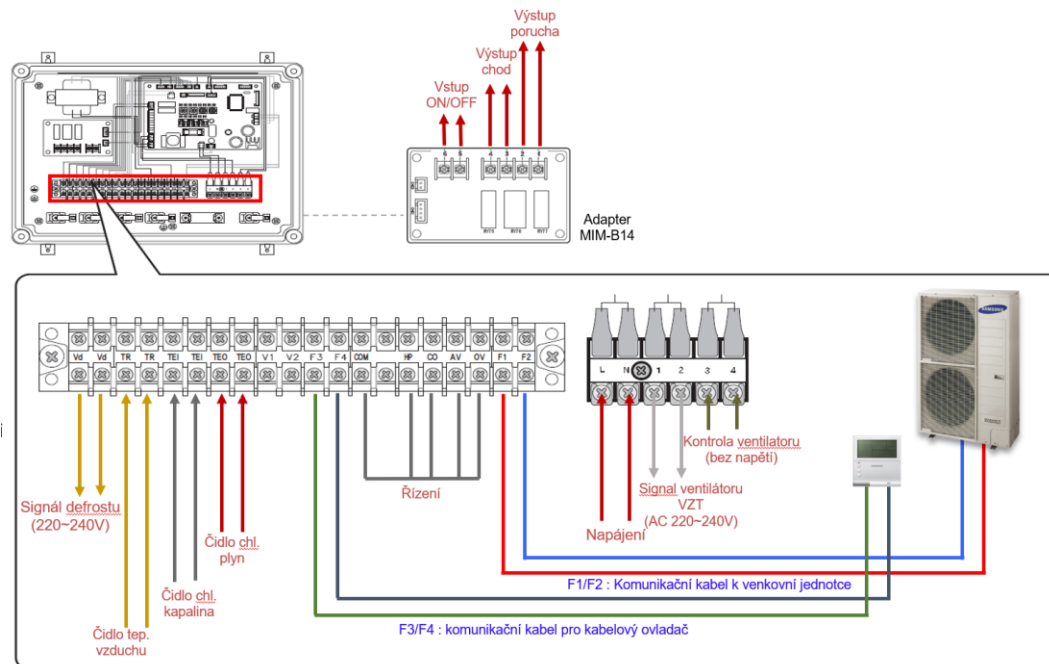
Výstup porucha

Výstup chod

Vstup ON/OFF

6 5 4 3 2 1

Adapter MIM-B14

Vd Vd TR TR TEI TEI TEO TEO V1 V2 F3 F4 COM HP CO AV OV F1 F2

L N 1 2 3 4

SAMSUNG

Kontrola ventilátoru (bez napětí)

Signál defrostu (220~240V)

Řízení

Signal ventilátoru VZT (AC 220~240V)

Čidlo chl. plyn

Napájení

Čidlo chl. kapalina

F1/F2 : Komunikační kabel k venkovní jednotce

Čidlo tep. vzduchu

F3/F4 : komunikační kabel pro kabelový ovladač